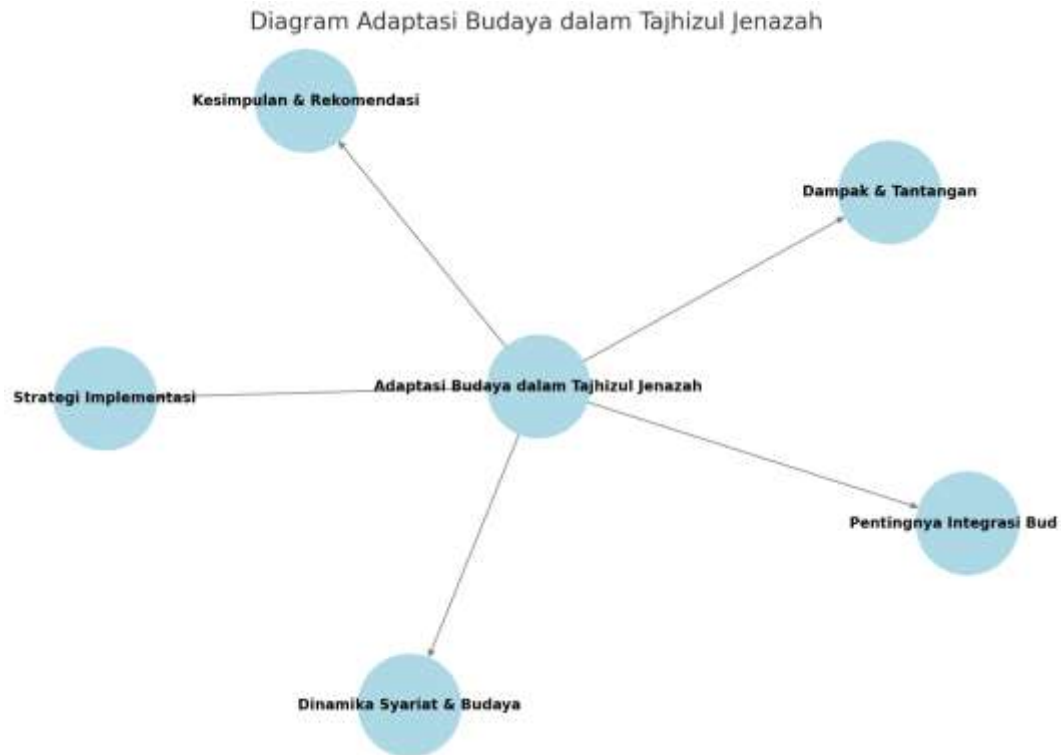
Diagram Adaptasi Budaya dalam Tajhizul Jenazah

Kesimpulan & Rekomendasi

Dampak & Tantangan

Strategi Implementasi

Adaptasi Budaya dalam Tajhizul Jenazah

Pentingnya Integrasi Bud

Dinamika Syariat & Budaya